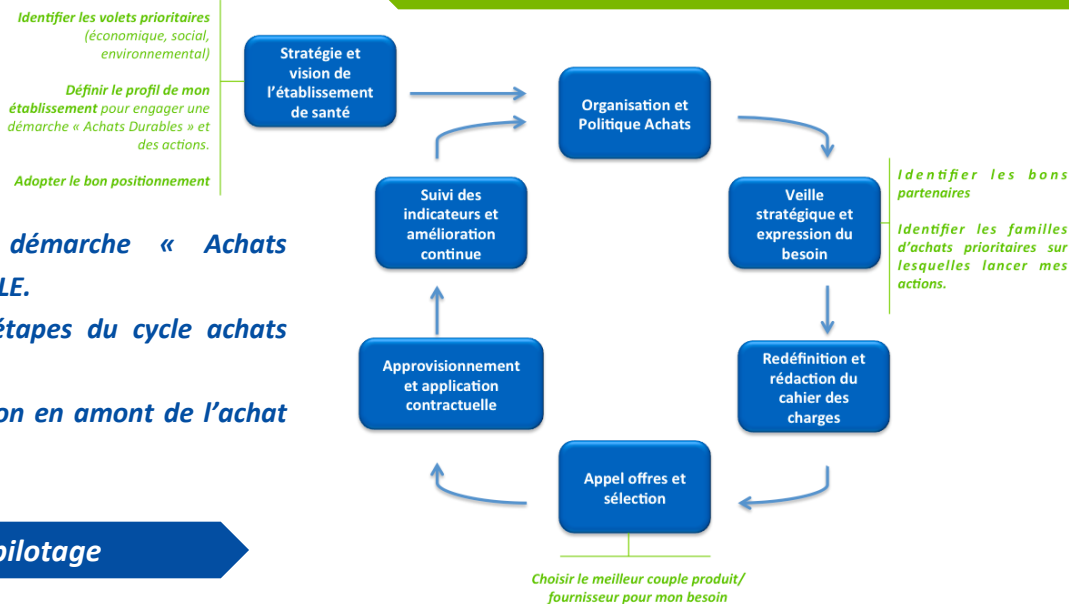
Identifier les volets prioritaires (économique, social, environnemental)

Définir le profil de mon établissement pour engager une démarche « Achats Durables » et des actions.

Adopter le bon positionnement

démarche « Achats
LE.
étapes du cycle achats

on en amont de l'achat

pilotage

Stratégie et vision de l'établissement de santé

Organisation et Politique Achats

Veille stratégique et expression du besoin

Identifier les bons partenaires

Identifier les familles d'achats prioritaires sur lesquelles lancer mes actions.

Redéfinition et rédaction du cahier des charges

Appel offres et sélection

Choisir le meilleur couple produit/ fournisseur pour mon besoin

Approvisionnement et application contractuelle

Suivi des indicateurs et amélioration continue